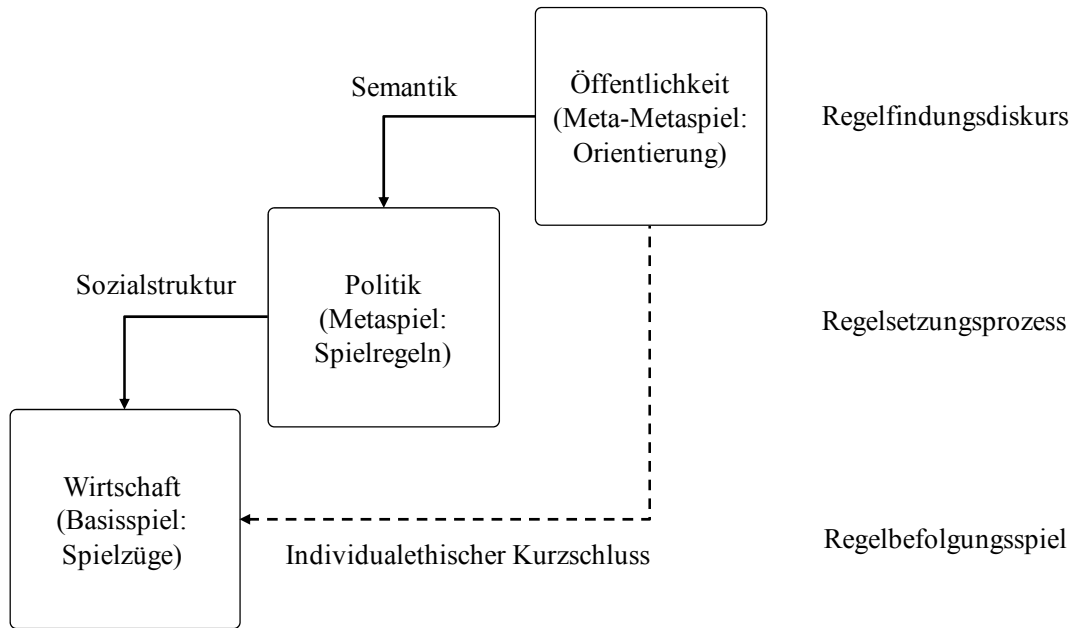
Semantik

Öffentlichkeit (Meta-Metaspiel: Orientierung)

Regelfindungsdiskurs

Sozialstruktur

Politik (Metaspiel: Spielregeln)

Regelsetzungsprozess

Wirtschaft (Basisspiel: Spielzüge)

Individualethischer Kurzschluss

Regelbefolgungsspiel